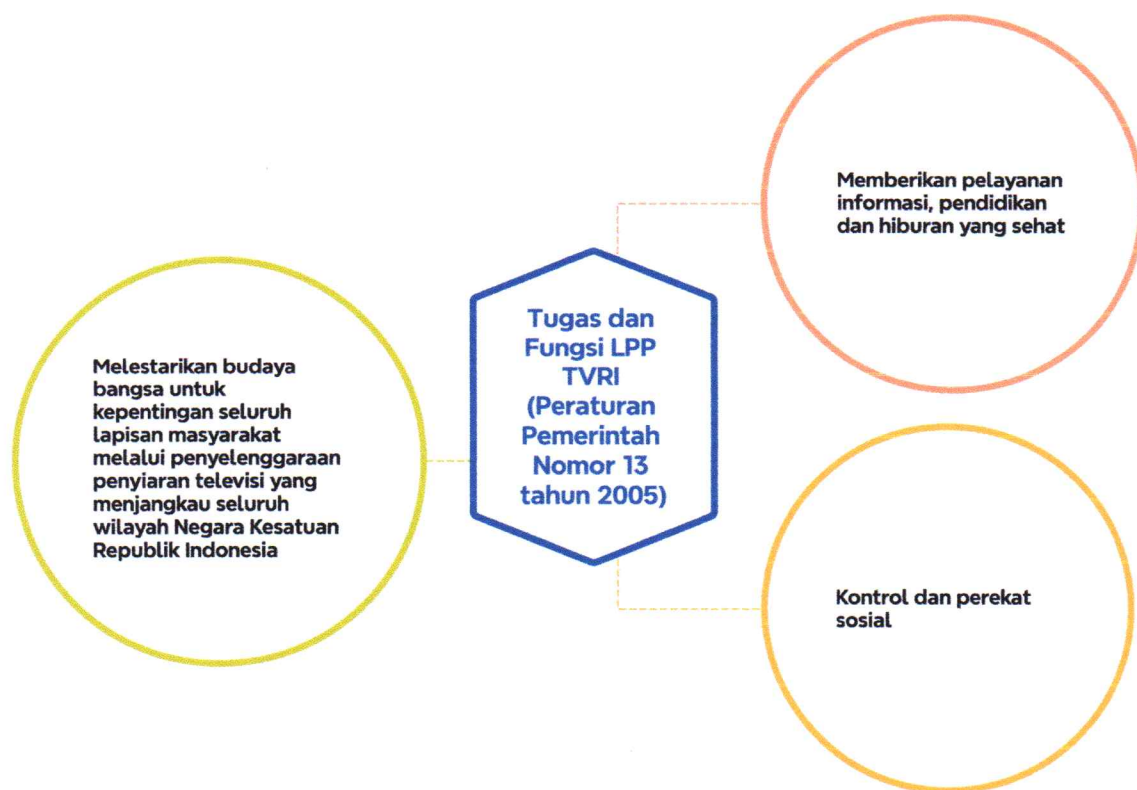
Tugas dan Fungsi LPP TVRI (Peraturan Pemerintah Nomor 13 tahun 2005)

Memberikan pelayanan informasi, pendidikan dan hiburan yang sehat

Melestarikan budaya bangsa untuk kepentingan seluruh lapisan masyarakat melalui penyelenggaraan penyiaran televisi yang menjangkau seluruh wilayah Negara Kesatuan Republik Indonesia

Kontrol dan perekat sosial